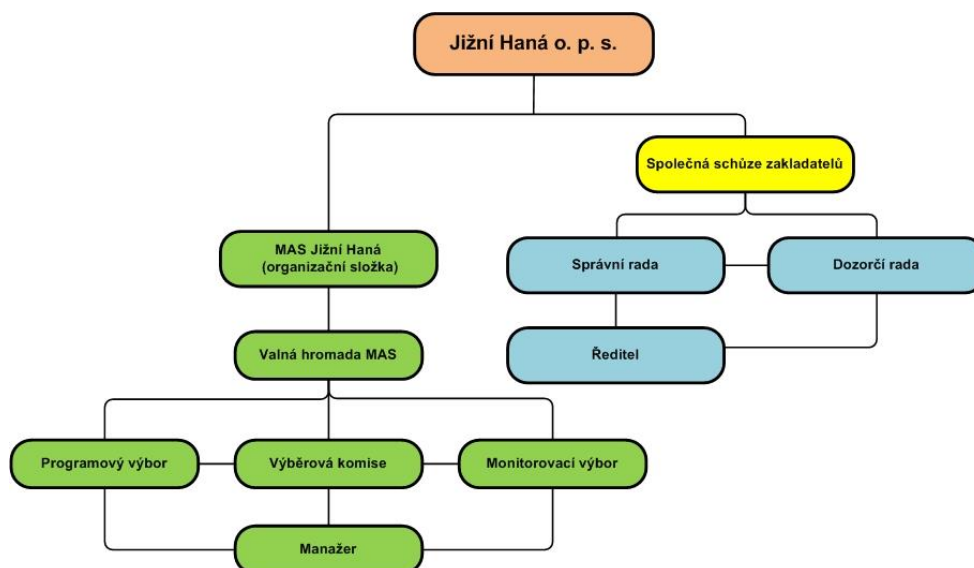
Jižní Haná o. p. s.

Společná schůze zakladatelů

MAS Jižní Haná (organizační složka)

Správní rada

Dozorčí rada

Valná hromada MAS

Ředitel

Programový výbor

Výběrová komise

Monitorovací výbor

Manažer